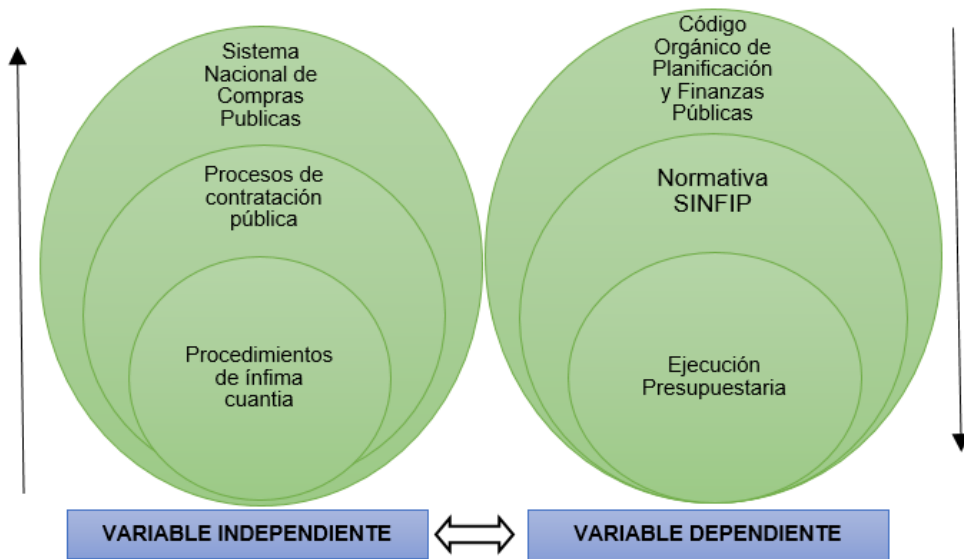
Sistema Nacional de Compras Publicas

Procesos de contratación pública

Procedimientos de ínfima cuantia

Código Orgánico de Planificación y Finanzas Públicas

Normativa SINFIP

Ejecución Presupuestaria

VARIABLE INDEPENDIENTE

VARIABLE DEPENDIENTE